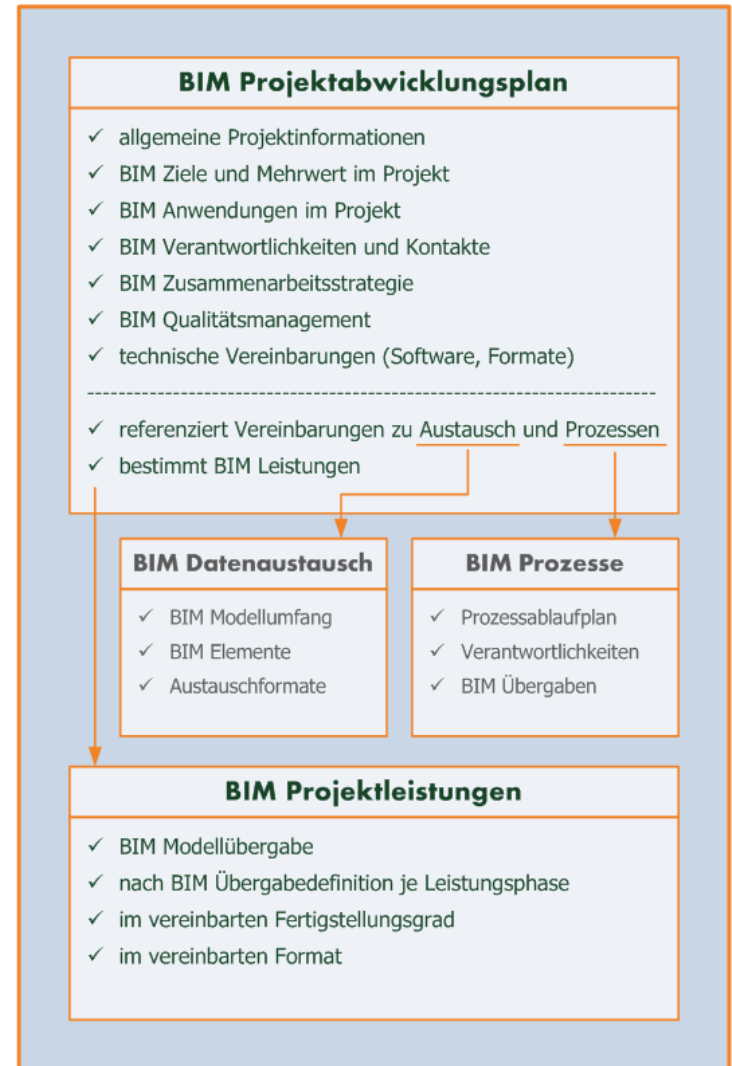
BIM Projektabwicklungsplan

✓ allgemeine Projektinformationen
✓ BIM Ziele und Mehrwert im Projekt
✓ BIM Anwendungen im Projekt
✓ BIM Verantwortlichkeiten und Kontakte
✓ BIM Zusammenarbeitsstrategie
✓ BIM Qualitätsmanagement
✓ technische Vereinbarungen (Software, Formate)

✓ referenziert Vereinbarungen zu Austausch und Prozessen
✓ bestimmt BIM Leistungen

BIM Datenaustausch

✓ BIM Modellumfang
✓ BIM Elemente
✓ Austauschformate

BIM Prozesse

✓ Prozessablaufplan
✓ Verantwortlichkeiten
✓ BIM Übergaben

BIM Projektleistungen

✓ BIM Modellübergabe
✓ nach BIM Übergabedefinition je Leistungsphase
✓ im vereinbarten Fertigstellungsgrad
✓ im vereinbarten Format